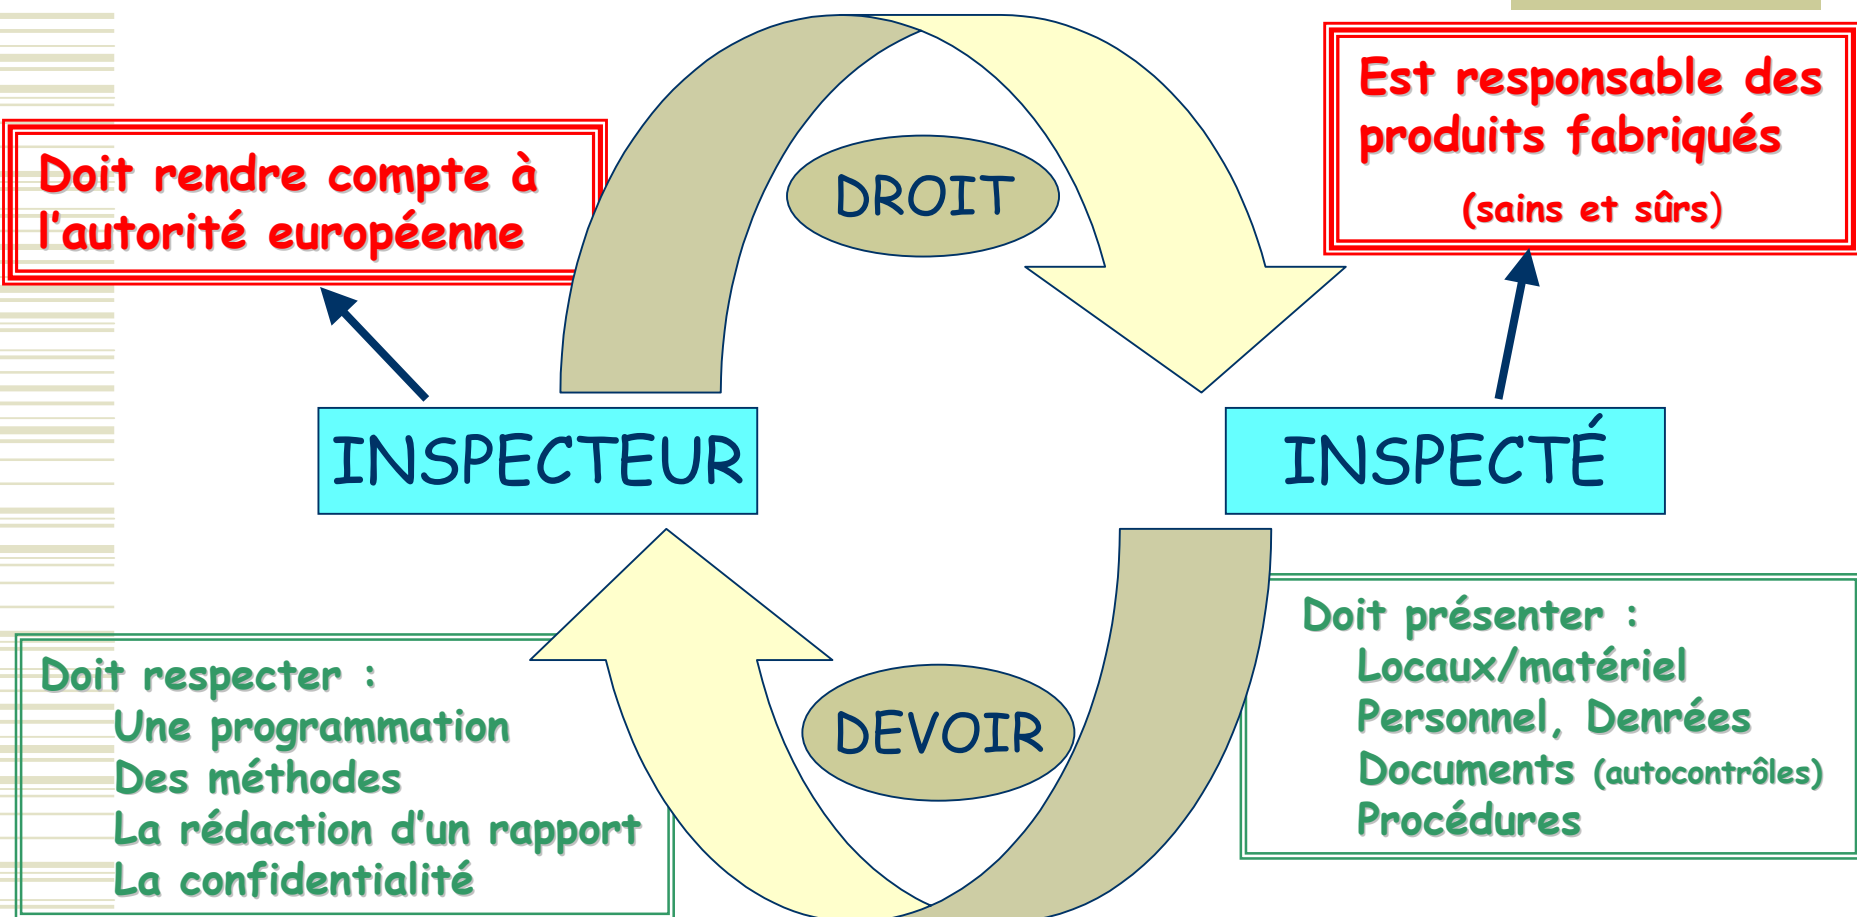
Doit rendre compte à l'autorité européenne

DROIT

Est responsable des produits fabriqués
(sains et sûrs)

INSPECTEUR

INSPECTÉ

DEVOIR

Doit respecter :
Une programmation
Des méthodes
La rédaction d'un rapport
La confidentialité

Doit présenter :
Locaux/matériel
Personnel, Denrées
Documents (autocontrôles)
Procédures